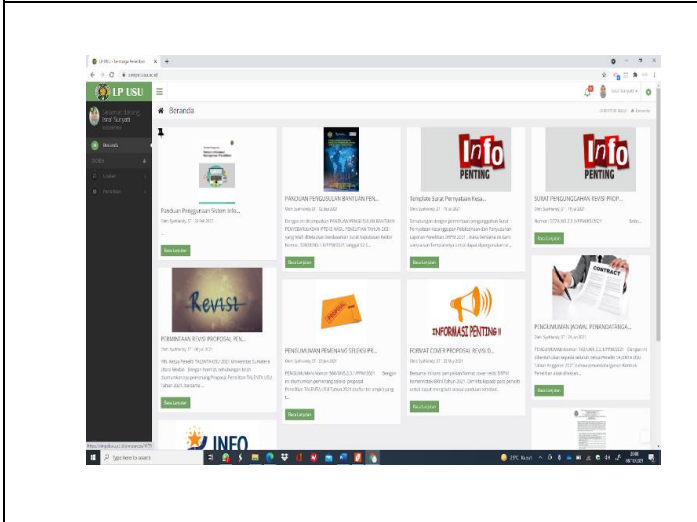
LP USU

Beranda

Panduan Penggunaan Sistem Info...

Baca Lanjutan

PANDUAN PENGUSULAN BANTUAN PEN...

Baca Lanjutan

Info PENTING

Template Surat Pernyataan Kesa...

Baca Lanjutan

Info PENTING

SURAT PERPANJANGAN REVISI PROP...

Baca Lanjutan

Revisi

PERMINTAAN REVISI PROPOSAL PEN...

Baca Lanjutan

PENGUMUMAN PEMENANG SELEKSI PE...

Baca Lanjutan

INFORMASI PENTING !!

FORMAT COVER PROPOSAL REVISI D...

Baca Lanjutan

CONTRACT

PENGUMUMAN JADWAL PENANDATANGA...

Baca Lanjutan

INFO

Type here to search